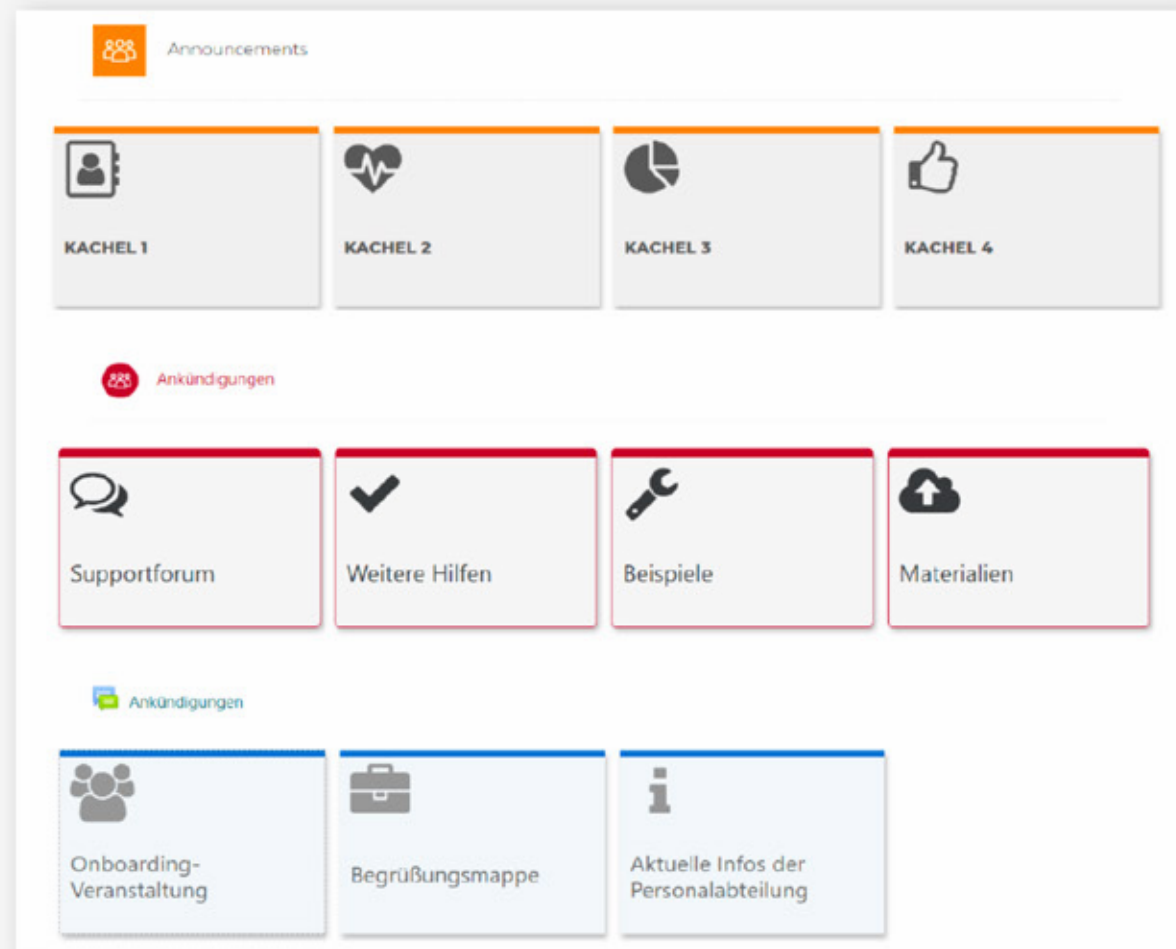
Announcements

KACHEL 1

KACHEL 2

KACHEL 3

KACHEL 4

Ankündigungen

Supportforum

Weitere Hilfen

Beispiele

Materialien

Ankündigungen

Onboarding-Veranstaltung

Begrüßungsmappe

Aktuelle Infos der Personalabteilung